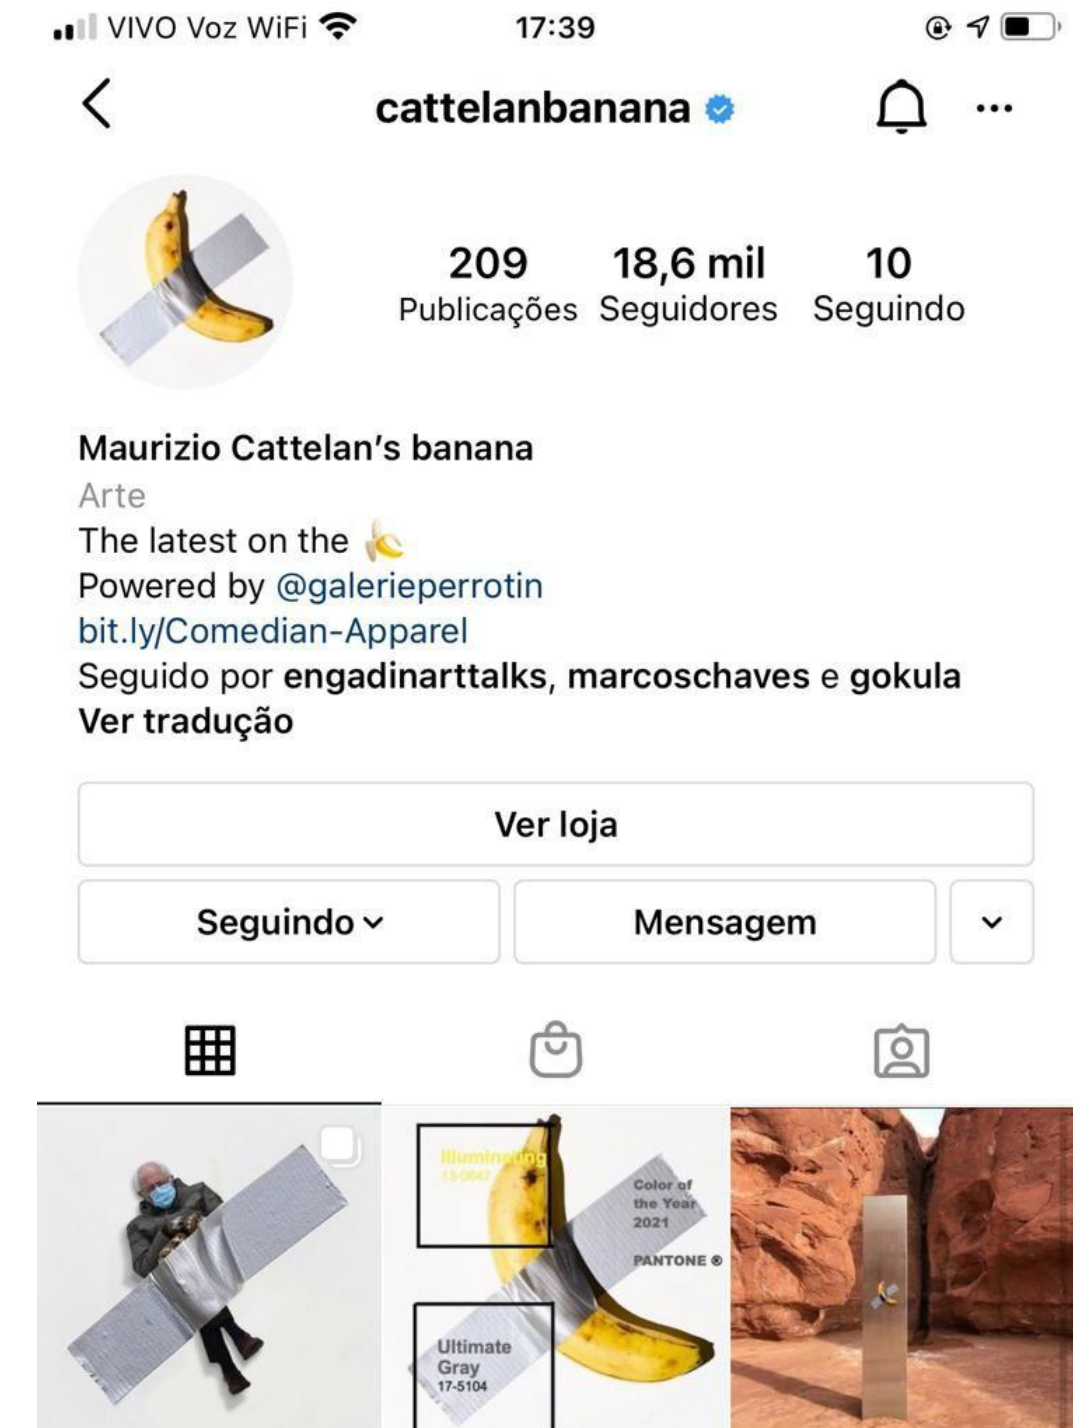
VIVO Voz WiFi 17:39

cattelanbanana

209 Publicações 18,6 mil Seguidores 10 Seguindo

Maurizio Cattelan's banana
Arte
The latest on the 🍌
Powered by @galerieperrotin
bit.ly/Comedian-Apparel
Seguido por engadinarttalks, marcoschaves e gokula
Ver tradução

Ver loja

Seguindo

Mensagem

Illuminating 13-0647

Color of the Year 2021

PANTONE ®

Ultimate Gray 17-5104